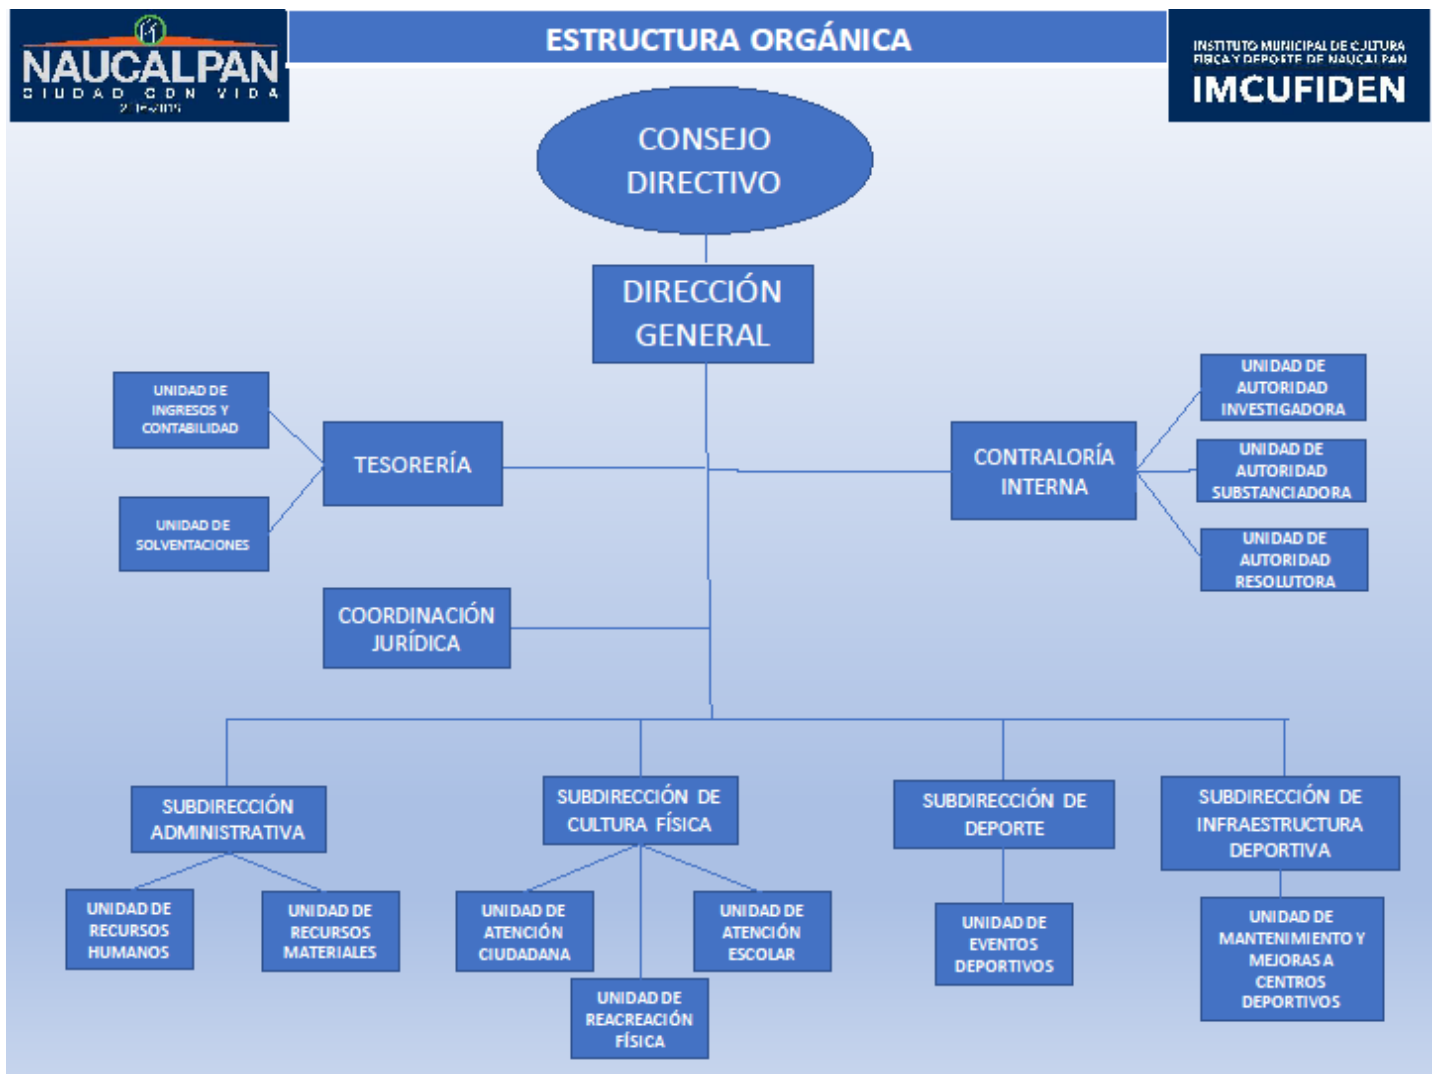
NAUCALPAN
CIUDAD CON VIDA
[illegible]

ESTRUCTURA ORGÁNICA

INSTITUTO MUNICIPAL DE CULTURA FISICA Y DEPORTE DE NAUCALPAN
IMCUFIDEN

CONSEJO DIRECTIVO

DIRECCIÓN GENERAL

UNIDAD DE INGRESOS Y CONTABILIDAD

TESORERÍA

UNIDAD DE SOLVENTACIONES

CONTRALORÍA INTERNA

UNIDAD DE AUTORIDAD INVESTIGADORA

UNIDAD DE AUTORIDAD SUBSTANCIADORA

UNIDAD DE AUTORIDAD RESOLUTORA

COORDINACIÓN JURÍDICA

SUBDIRECCIÓN ADMINISTRATIVA

SUBDIRECCIÓN DE CULTURA FÍSICA

SUBDIRECCIÓN DE DEPORTE

SUBDIRECCIÓN DE INFRAESTRUCTURA DEPORTIVA

UNIDAD DE RECURSOS HUMANOS

UNIDAD DE RECURSOS MATERIALES

UNIDAD DE ATENCIÓN CIUDADANA

UNIDAD DE ATENCIÓN ESCOLAR

UNIDAD DE REACREACIÓN FÍSICA

UNIDAD DE EVENTOS DEPORTIVOS

UNIDAD DE MANTENIMIENTO Y MEJORAS A CENTROS DEPORTIVOS